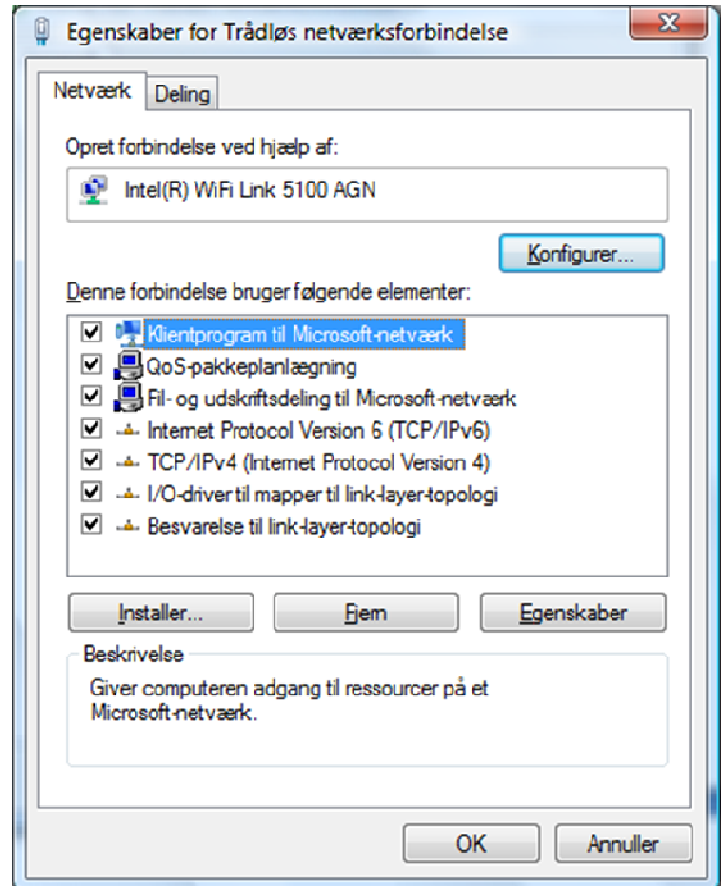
Egenskaber for Trådløs netværksforbindelse

Netværk | Deling

Opret forbindelse ved hjælp af:

Intel(R) WiFi Link 5100 AGN

Konfigurer...

Denne forbindelse bruger følgende elementer:

Klientprogram til Microsoft-netværk
QoS-pakkeplanlægning
Fil- og udskriftsdeling til Microsoft-netværk
Internet Protocol Version 6 (TCP/IPv6)
TCP/IPv4 (Internet Protocol Version 4)
I/O-driver til mapper til link-layer-topologi
Besvarelse til link-layer-topologi

Installer... | Fjern | Egenskaber

Beskrivelse

Giver computeren adgang til ressourcer på et Microsoft-netværk.

OK | Annuller